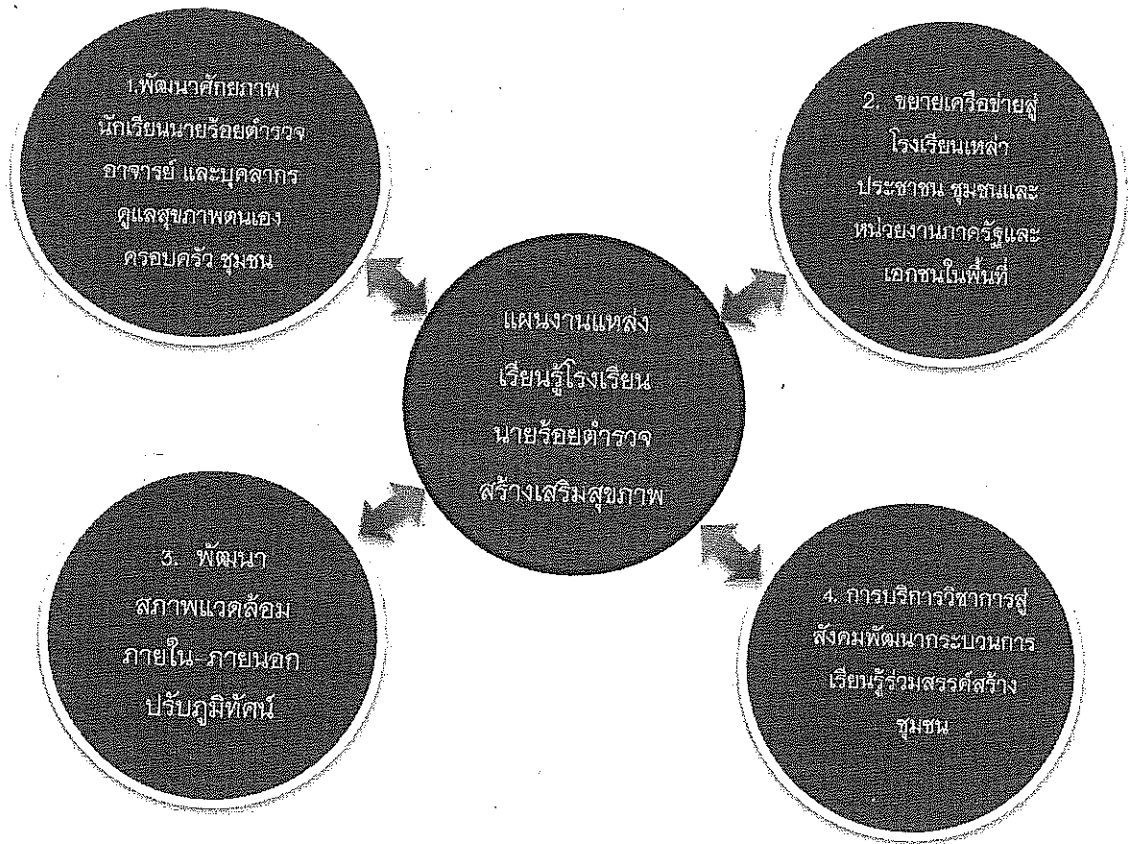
1.พัฒนาศักยภาพ นักเรียนนายร้อยตำรวจ อาจารย์ และบุคลากร ดูแลสุขภาพตนเอง ครอบครัว ชุมชน

2. ขยายเครือข่ายสู่ โรงเรียนเหล่า ประชาชน ชุมชนและ หน่วยงานภาครัฐและ เอกชนในพื้นที่

แผนงานแหล่ง เรียนรู้โรงเรียน นายร้อยตำรวจ สร้างเสริมสุขภาพ

3. พัฒนา สภาพแวดล้อม ภายใน-ภายนอก ปรับภูมิทัศน์

4. การบริการวิชาการสู่ สังคมพัฒนากระบวนการ เรียนรู้ร่วมสรรค์สร้าง ชุมชน